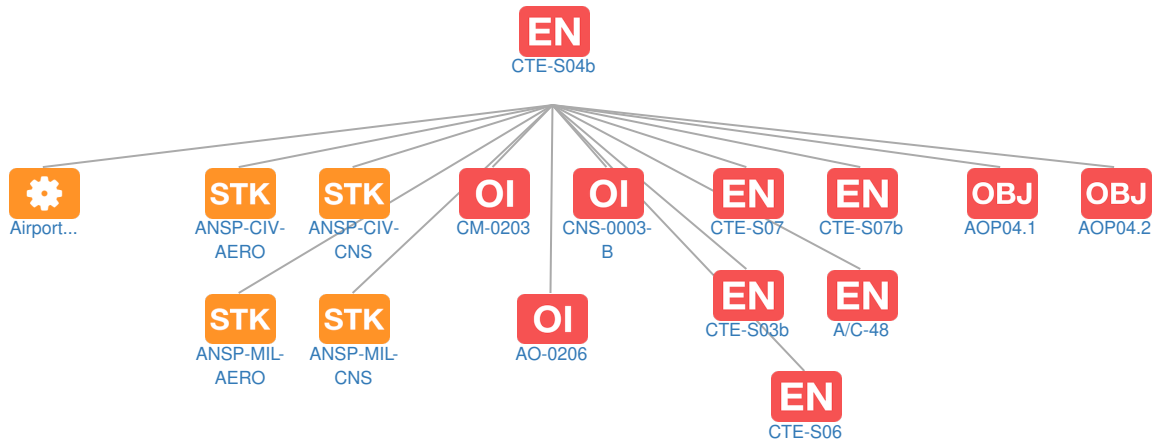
EN
CTE-S04b

Airport...

STK
ANSP-CIV-AERO

STK
ANSP-CIV-CNS

OI
CM-0203

OI
CNS-0003-B

EN
CTE-S07

EN
CTE-S07b

OBJ
AOP04.1

OBJ
AOP04.2

STK
ANSP-MIL-AERO

STK
ANSP-MIL-CNS

OI
AO-0206

EN
CTE-S03b

EN
A/C-48

EN
CTE-S06